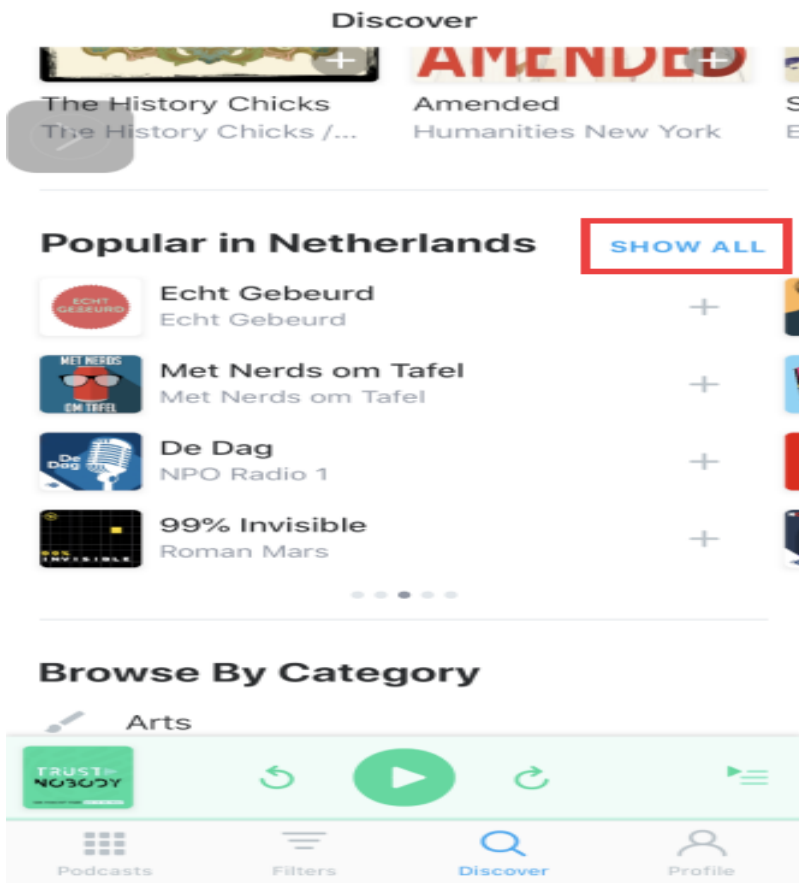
Discover

AMENDED

The History Chicks
The History Chicks /...

Amended
Humanities New York

Popular in Netherlands
SHOW ALL

ECHT GEBEURD
Echt Gebeurd
Echt Gebeurd

MET NERDS OM TAFEL
Met Nerds om Tafel
Met Nerds om Tafel

De Dag
De Dag
NPO Radio 1

99% INVISIBLE
99% Invisible
Roman Mars

Browse By Category

Arts

TRUST NOBODY

Podcasts
Filters
Discover
Profile